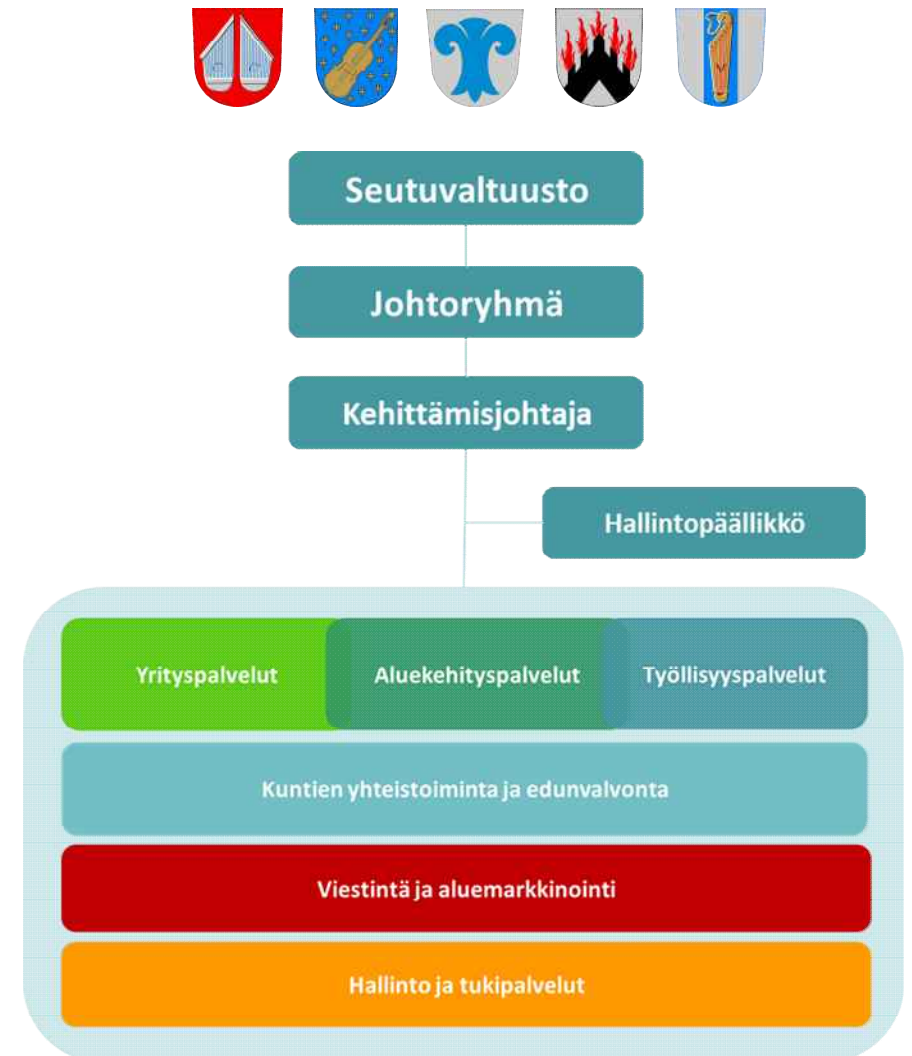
Seutuvaltuusto

Johtoryhmä

Kehittämisjohtaja

Hallintopäällikkö

Yrityspalvelut

Aluekehityspalvelut

Työllisyyspalvelut

Kuntien yhteistoiminta ja edunvalvonta

Viestintä ja aluemarkkinointi

Hallinto ja tukipalvelut